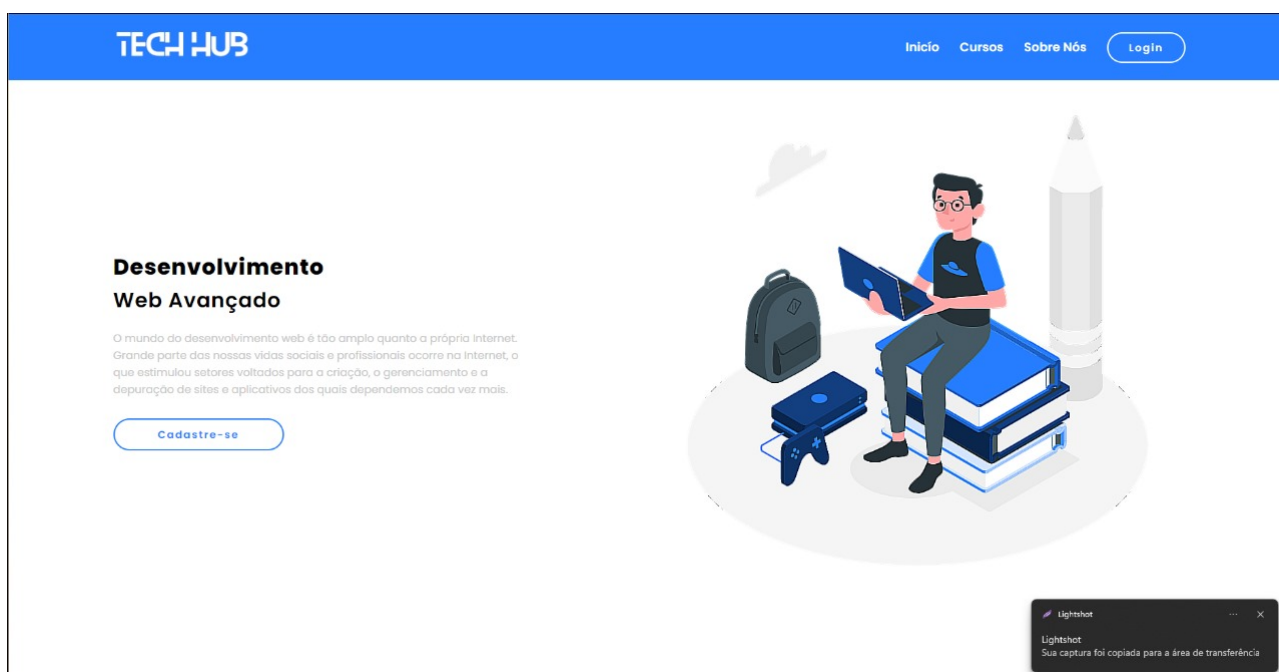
TECH HUB

Início Cursos Sobre Nós Login

Desenvolvimento
Web Avançado

O mundo do desenvolvimento web é tão amplo quanto a própria Internet. Grande parte das nossas vidas sociais e profissionais ocorre na Internet, o que estimulou setores voltados para a criação, o gerenciamento e a depuração de sites e aplicativos dos quais dependemos cada vez mais.

Cadastre-se

Lightshot ··· ×
Lightshot
Sua captura foi copiada para a área de transferência